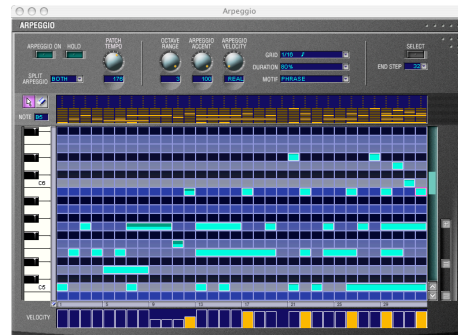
Arpeggio

ARPEGGIO

ARPEGGIO ON HOLD

PATCH TEMPO

OCTAVE RANGE

ARPEGGIO ACCENT

ARPEGGIO VELOCITY

GRID 1/16

SELECT

SPLIT ARPEGGIO BOTH

176

3

100

REAL

DURATION 80%

MOTIF PHRASE

END STEP 32

NOTE

C6

C5

VELOCITY